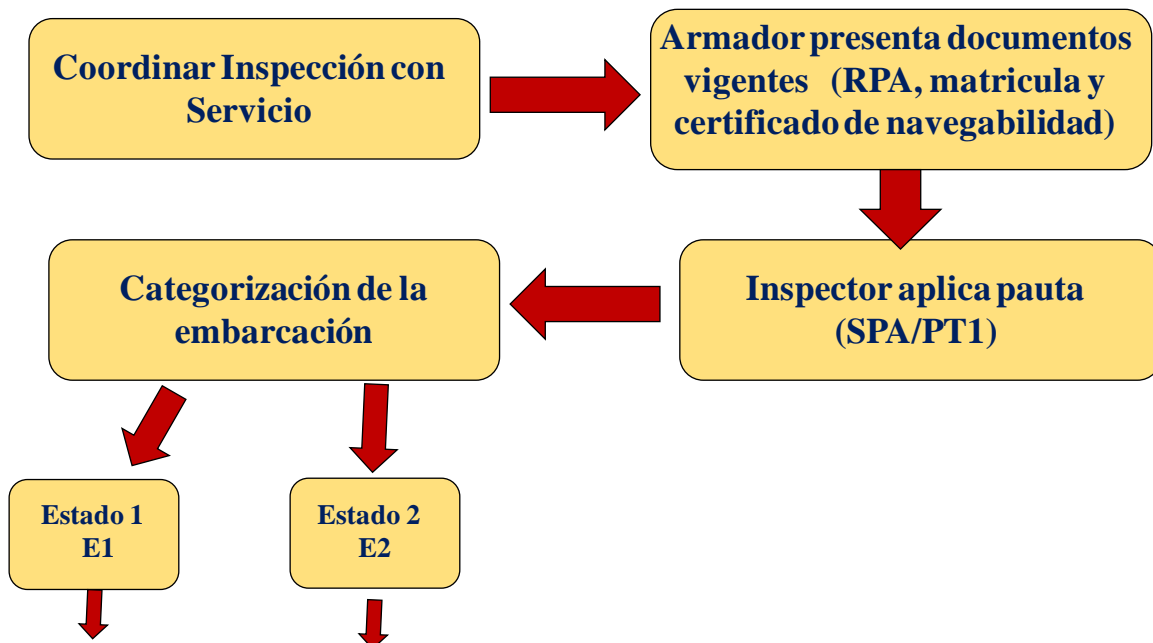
Coordinar Inspección con Servicio

Armador presenta documentos vigentes (RPA, matricula y certificado de navegabilidad)

Inspector aplica pauta (SPA/PT1)

Categorización de la embarcación

Estado 1 E1

Estado 2 E2